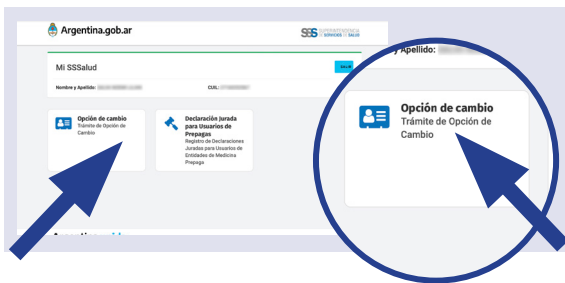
Argentina.gob.ar

SSS SUPERINTENDENCIA DE SERVICIOS DE SALUD

Mi SSSalud

SALIR

Nombre y Apellido: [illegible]

CUIL: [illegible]

Opción de cambio
Trámite de Opción de Cambio

Declaración Jurada para Usuarios de Prepagas
Registro de Declaraciones Juradas para Usuarios de Entidades de Medicina Prepaga

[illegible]

y Apellido: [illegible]

Opción de cambio
Trámite de Opción de Cambio